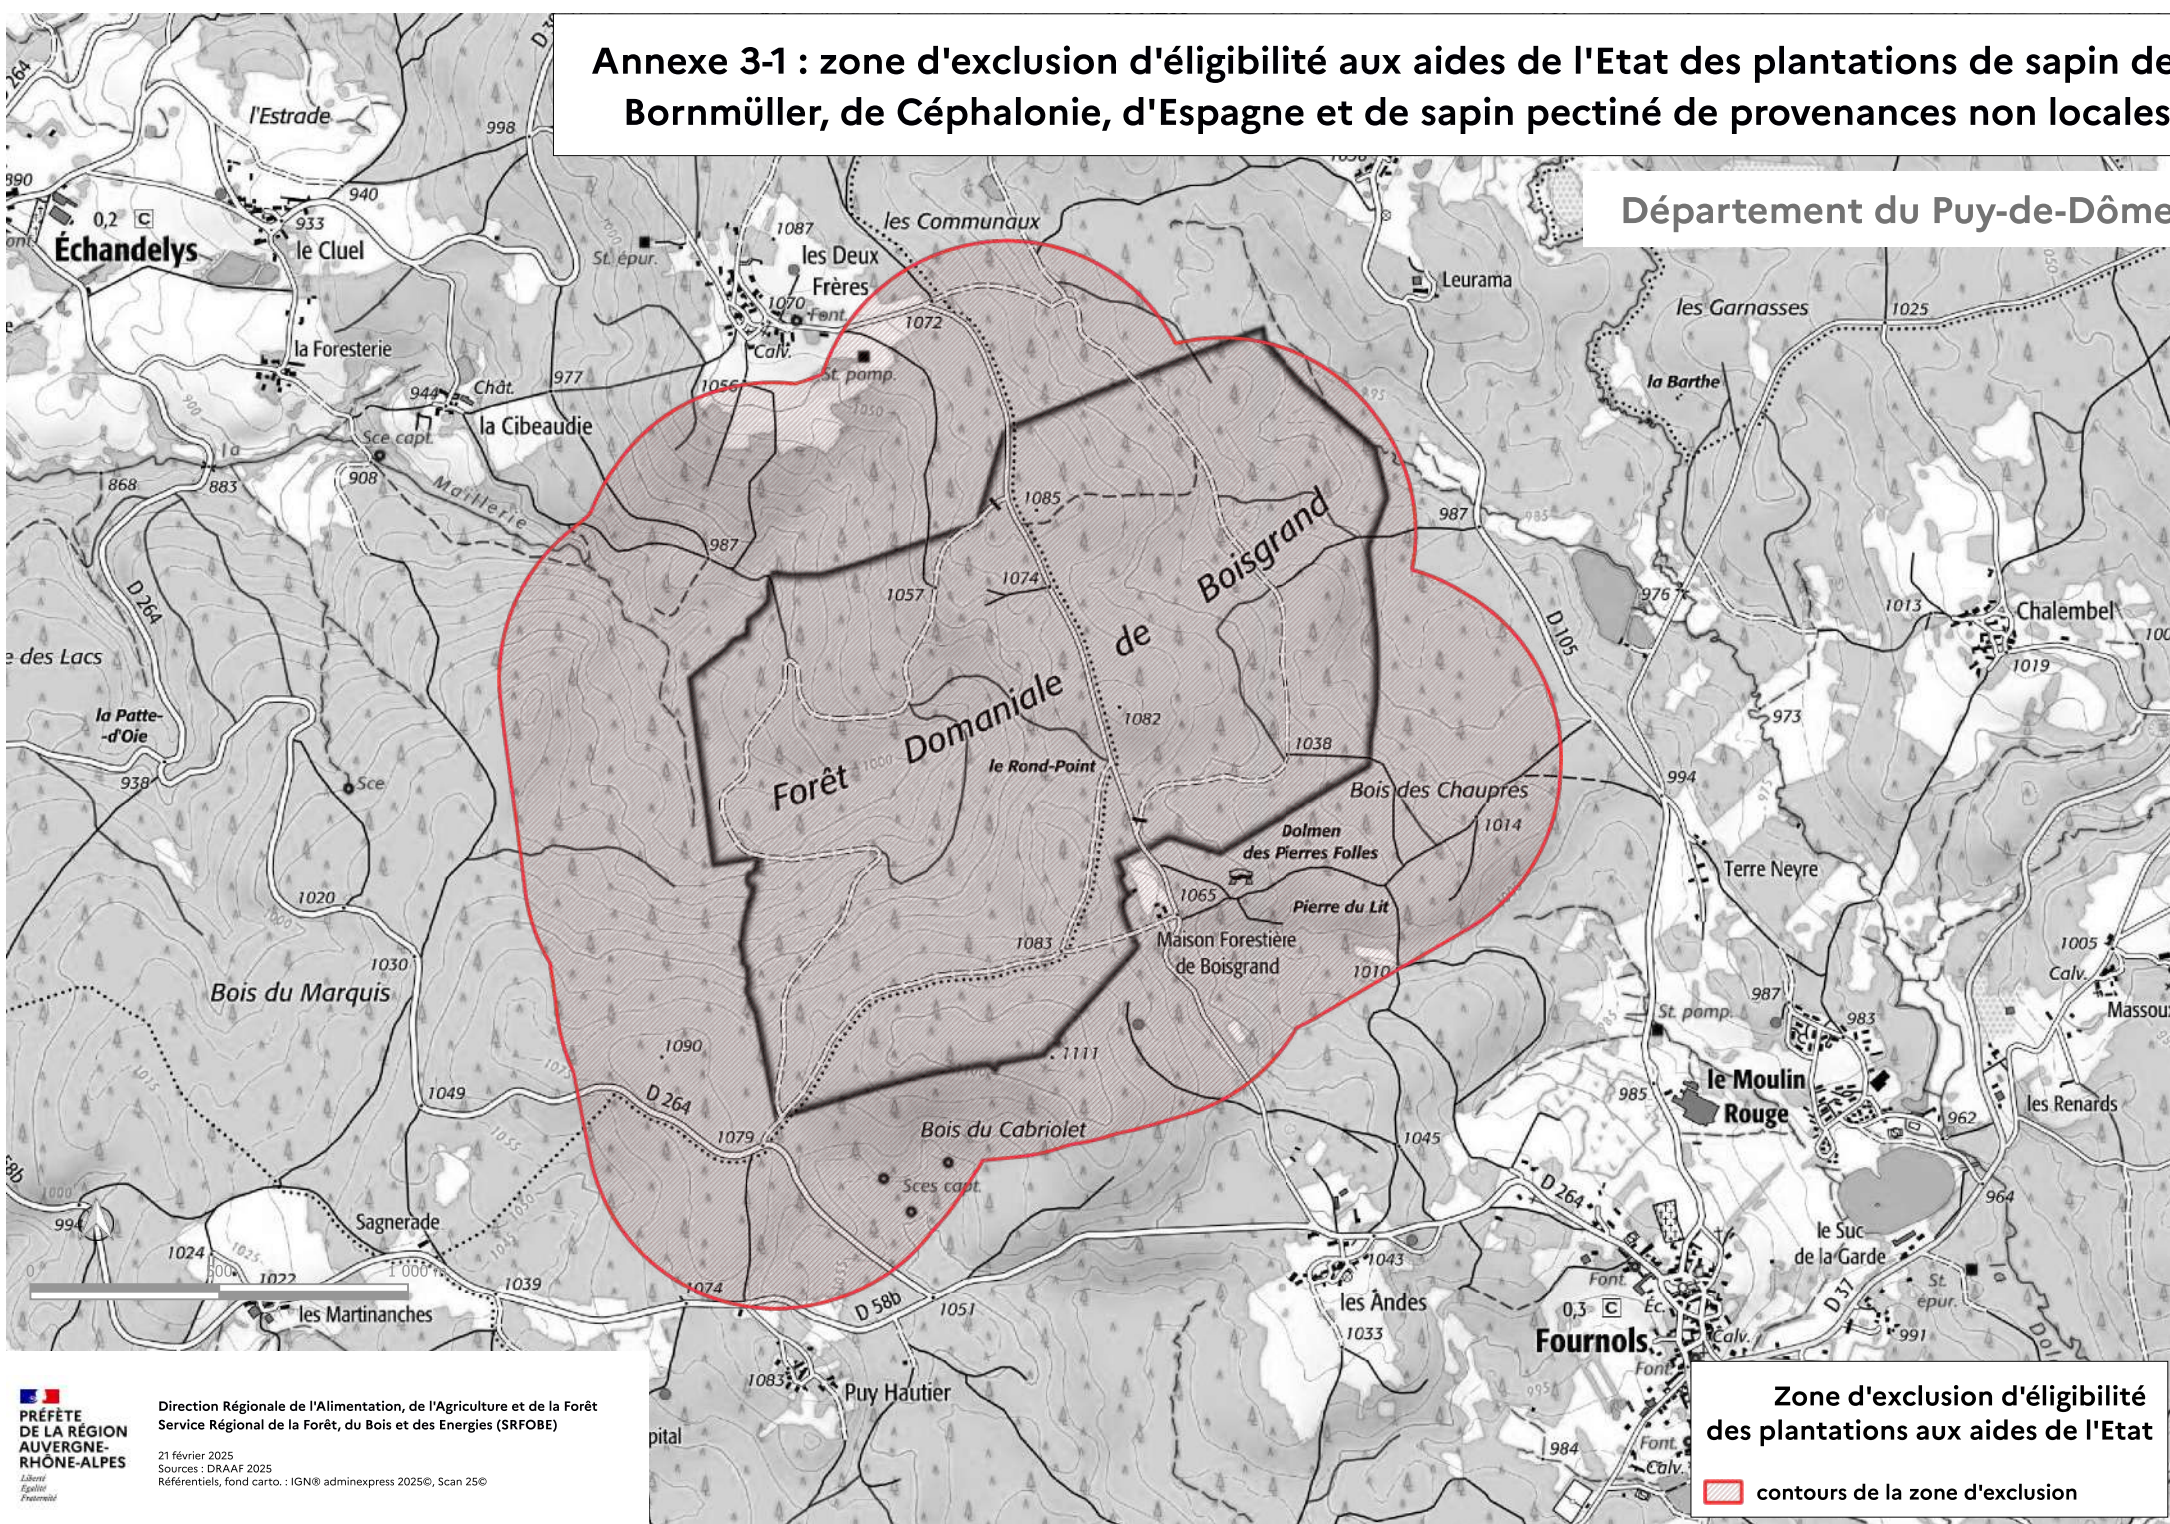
Annexe 3-1 : zone d'exclusion d'éligibilité aux aides de l'Etat des plantations de sapin de Bornmüller, de Céphalonie, d'Espagne et de sapin pectiné de provenances non locales

Département du Puy-de-Dôme

l'Estrade
998
890
940
0,2 C
933
Échandelys
le Cluel
1087
les Communaux
St. épur.
les Deux Frères
Leurama
1070
Font.
Calv.
1072
les Garnasses
1025
la Foresterie
St. pomp.
Chât.
977
la Barthe
944
1056
la Cibeaudie
Sce capt.
908
868
883
Maillerie
1085
987
987
Boisgrand
1074
1057
de
D 105
976
1013
Chalembel
1019
D 264
e des Lacs
Domaniale
la Patte-d'Oie
1082
973
Forêt
le Rond-Point
1038
938
Sce
994
Bois des Chaupres
Dolmen des Pierres Folles
1014
Terre Neyre
1020
1065
Pierre du Lit
Maison Forestière de Boisgrand
1083
1005
Calv.
1030
1010
Massou
Bois du Marquis
St. pomp.
987
983
1090
1111
le Moulin Rouge
1049
985
les Renards
D 264
962
1079
Bois du Cabriolet
1045
Scès capt.
D 264
964
994
Sagnerade
le Suc de la Garde
1024
1043
St. épur.
1022
1039
1074
Font.
1 000
les Martinanches
D 58b
1051
les Andes
0,3 C
Éc.
D 37
1033
Fournols
Calv.
991
1083
Puy Hautier
Font.
Font.
Calv.
984

PRÉFÈTE DE LA RÉGION AUVERGNE-RHÔNE-ALPES
Liberté Égalité Fraternité

Direction Régionale de l'Alimentation, de l'Agriculture et de la Forêt
Service Régional de la Forêt, du Bois et des Energies (SRFOBE)

21 février 2025
Sources : DRAAF 2025
Référentiels, fond carto. : IGN® adminexpress 2025©, Scan 25©

Zone d'exclusion d'éligibilité des plantations aux aides de l'Etat
contours de la zone d'exclusion